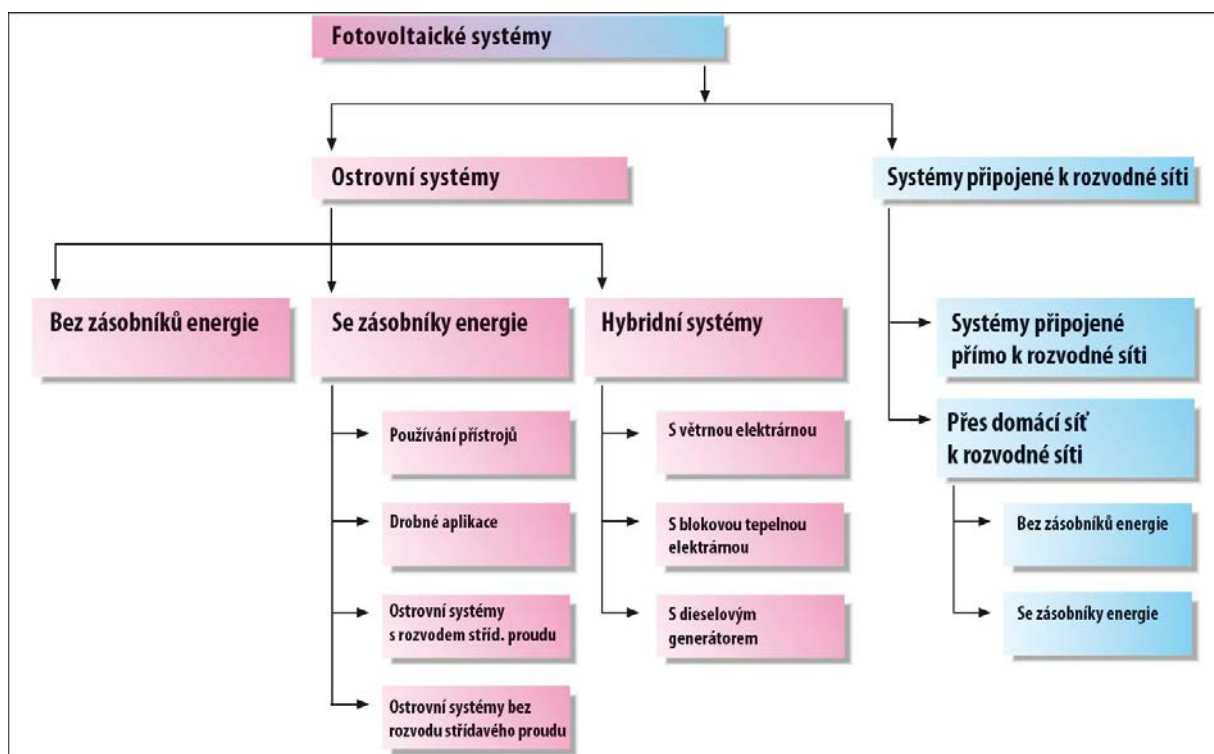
Fotovoltaické systémy

Ostrovní systémy

Systémy připojené k rozvodné síti

Bez zásobníků energie

Se zásobníky energie

Hybridní systémy

Systémy připojené přímo k rozvodné síti

Přes domácí síť k rozvodné síti

Používání přístrojů

Drobné aplikace

Ostrovní systémy s rozvodem stříd. proudu

Ostrovní systémy bez rozvodu střídavého proudu

S větrnou elektrárnou

S blokovou tepelnou elektrárnou

S dieselovým generátorem

Bez zásobníků energie

Se zásobníky energie